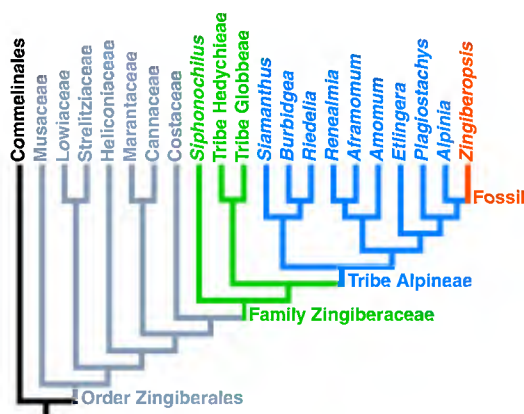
Commelinales
Musaceae
Lowiaceae
Strelitziaceae
Heliconiaceae
Marantaceae
Cannaceae
Costaceae
Siphonochilus
Tribe Hedychieae
Tribe Globbeae
Siamanthus
Burbidgea
Riedelia
Renealmia
Aframomum
Amomum
Etlingera
Plagiostachys
Alpinia
Zingiberopsis
Fossil
Tribe Alpineae
Family Zingiberaceae
Order Zingiberales